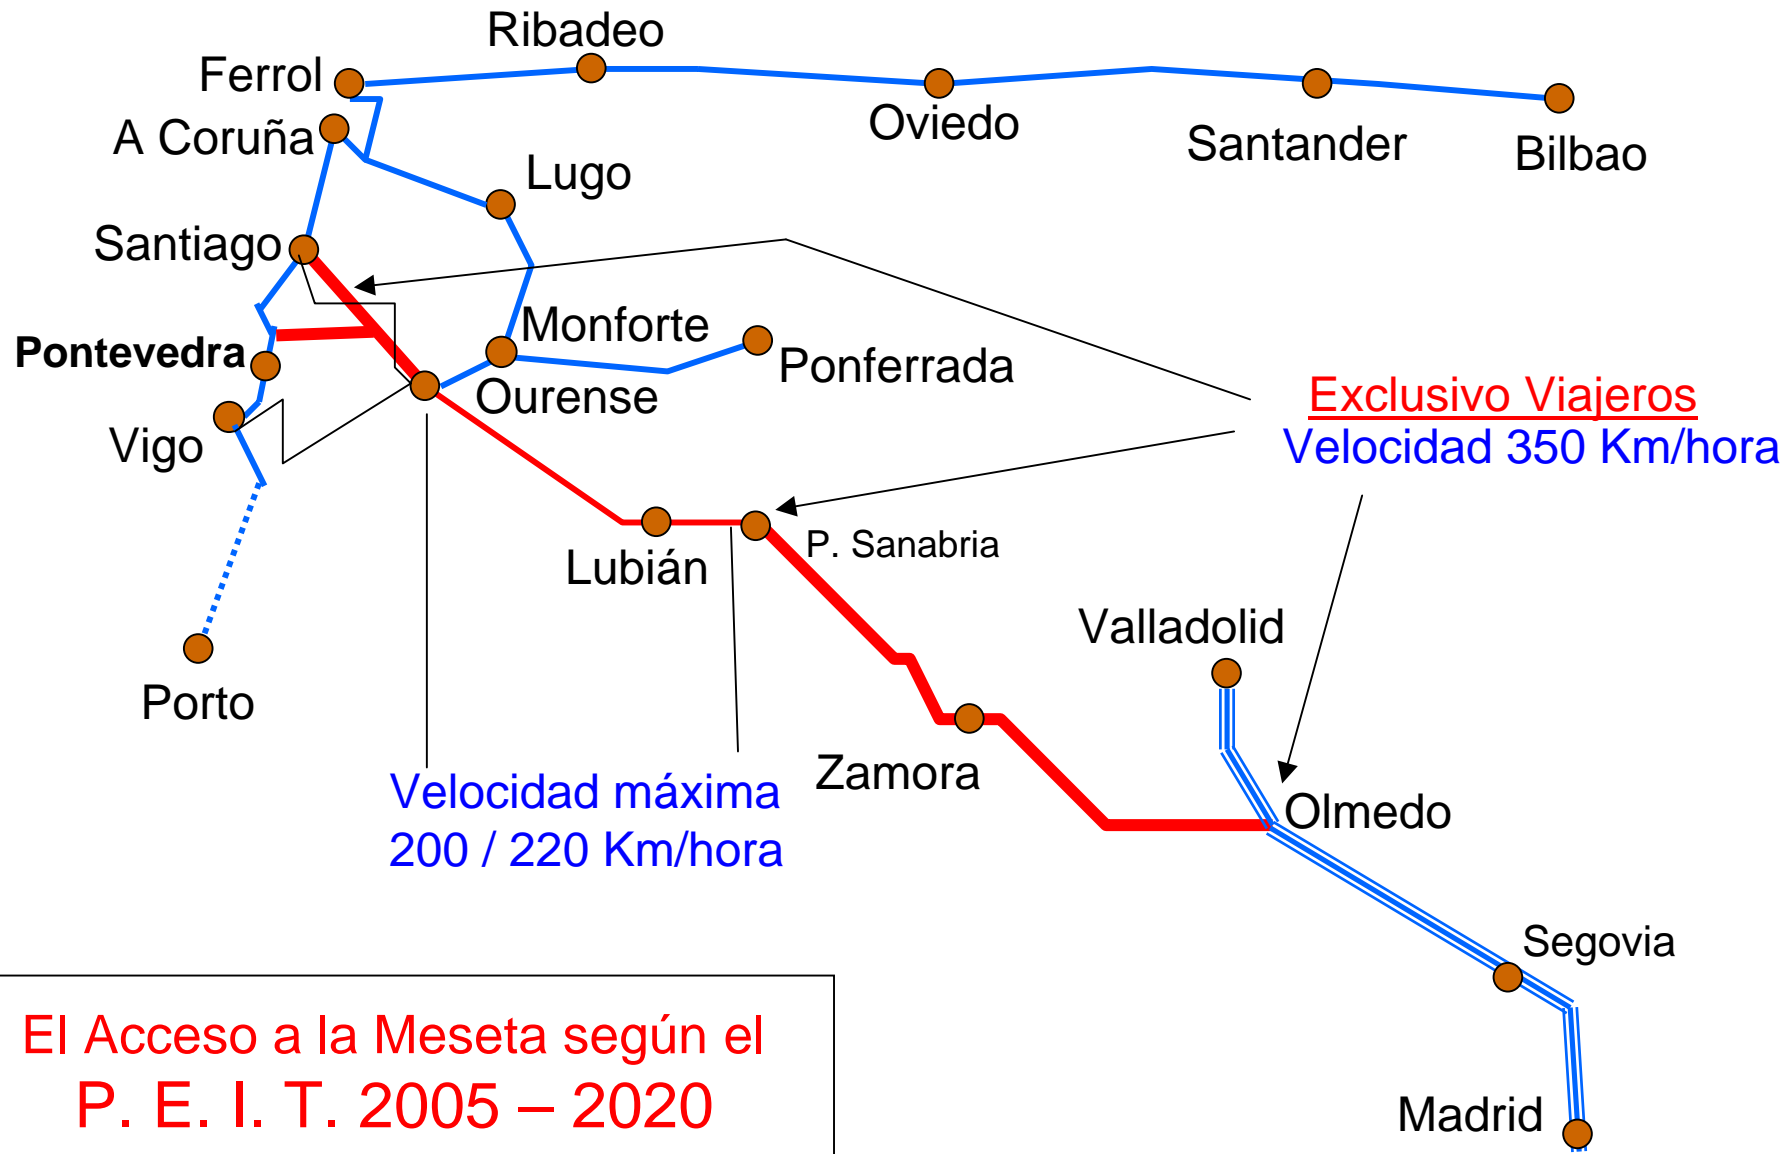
Ribadeo

Ferrol

A Coruña

Oviedo

Santander

Bilbao

Lugo

Santiago

Monforte

Ponferrada

Pontevedra

Ourense

Vigo

Exclusivo Viajeros
Velocidad 350 Km/hora

Lubián

P. Sanabria

Valladolid

Porto

Zamora

Olmedo

Velocidad máxima
200 / 220 Km/hora

Segovia

Madrid

El Acceso a la Meseta según el
P. E. I. T. 2005 – 2020